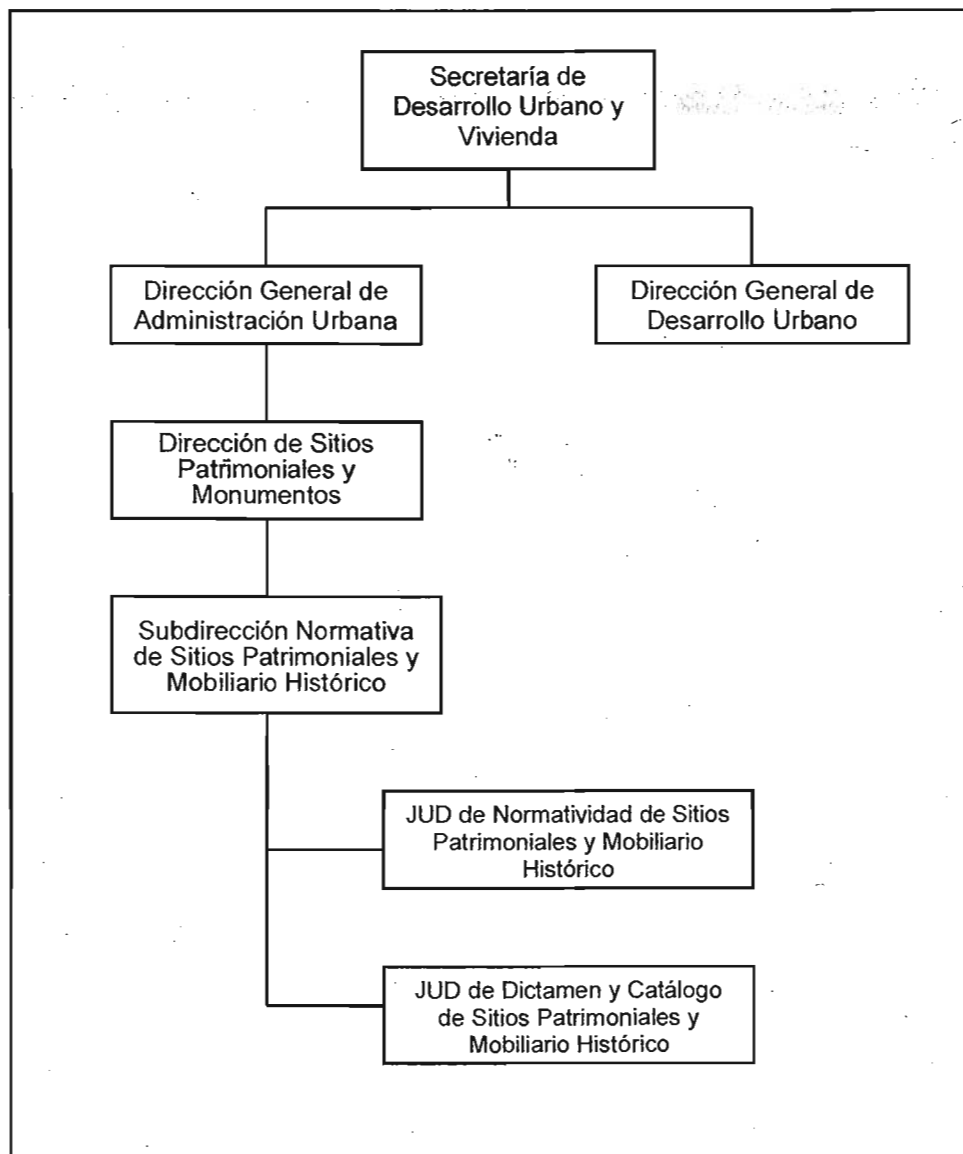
Secretaría de Desarrollo Urbano y Vivienda

Dirección General de Administración Urbana

Dirección General de Desarrollo Urbano

Dirección de Sitios Patrimoniales y Monumentos

Subdirección Normativa de Sitios Patrimoniales y Mobiliario Histórico

JUD de Normatividad de Sitios Patrimoniales y Mobiliario Histórico

JUD de Dictamen y Catálogo de Sitios Patrimoniales y Mobiliario Histórico